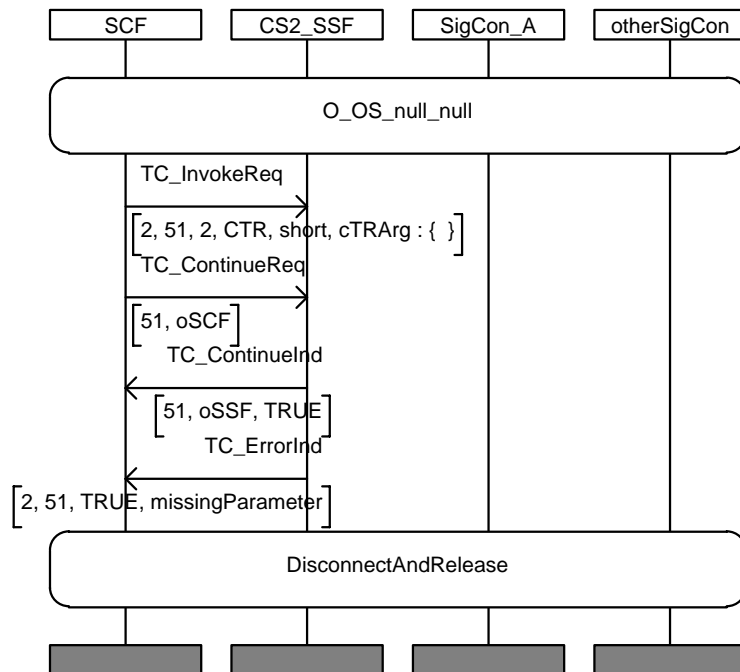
SCF

CS2_SSF

SigCon_A

otherSigCon

O_OS_null_null

TC_InvokeReq

2, 51, 2, CTR, short, cTRArg : { }

TC_ContinueReq

51, oSCF

TC_ContinueInd

51, oSSF, TRUE

TC_ErrorInd

2, 51, TRUE, missingParameter

DisconnectAndRelease